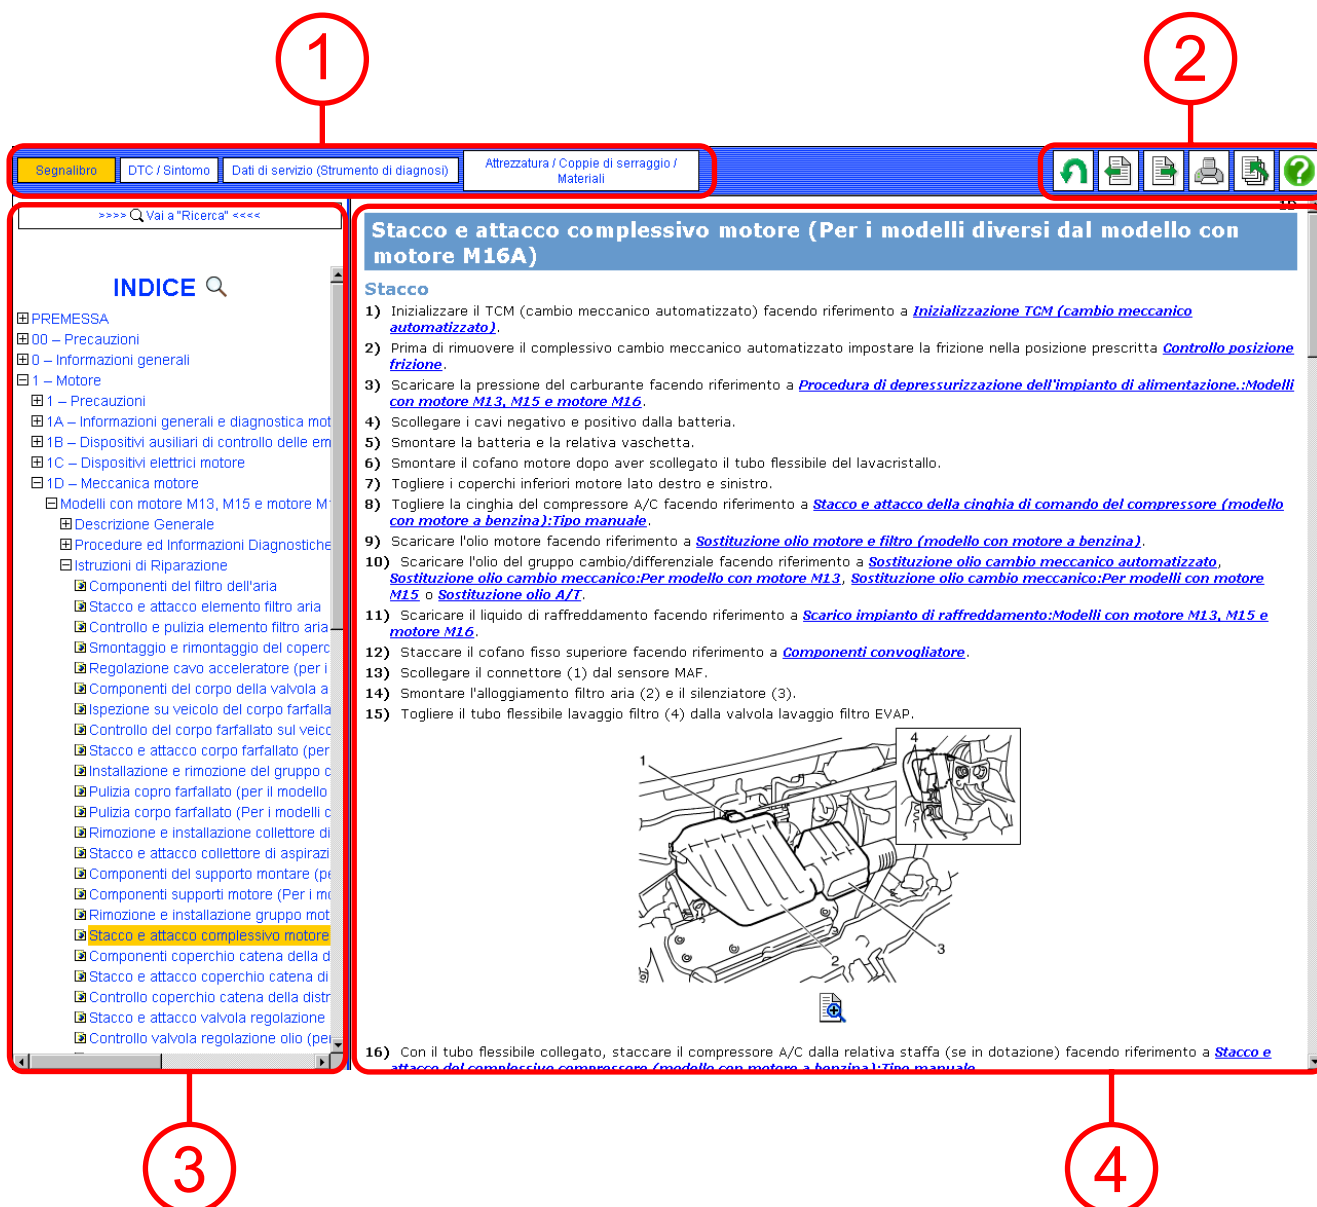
1

2

Segnalibro | DTC / Sintomo | Dati di servizio (Strumento di diagnosi) | Attrezzatura / Coppie di serraggio / Materiali

>>>> Vai a "Ricerca" <<<<

INDICE

⊞PREMESSA
⊞00 – Precauzioni
⊞0 – Informazioni generali
⊟1 – Motore
⊞1 – Precauzioni
⊞1A – Informazioni generali e diagnostica mot
⊞1B – Dispositivi ausiliari di controllo delle em
⊞1C – Dispositivi elettrici motore
⊟1D – Meccanica motore
⊟Modelli con motore M13, M15 e motore M
⊞Descrizione Generale
⊞Procedure ed Informazioni Diagnostiche
⊟Istruzioni di Riparazione
Componenti del filtro dell'aria
Stacco e attacco elemento filtro aria
Controllo e pulizia elemento filtro aria
Smontaggio e rimontaggio del coperc
Regolazione cavo acceleratore (per i
Componenti del corpo della valvola a
Ispezione su veicolo del corpo farfalla
Controllo del corpo farfallato sul veic
Stacco e attacco corpo farfallato (per
Installazione e rimozione del gruppo c
Pulizia copro farfallato (per il modello
Pulizia corpo farfallato (Per i modelli c
Rimozione e installazione collettore di
Stacco e attacco collettore di aspirazi
Componenti del supporto montare (pe
Componenti supporti motore (Per i m
Rimozione e installazione gruppo mot
Stacco e attacco complessivo motore
Componenti coperchio catena della d
Stacco e attacco coperchio catena di
Controllo coperchio catena della distr
Stacco e attacco valvola regolazione
Controllo valvola regolazione olio (pe

Stacco e attacco complessivo motore (Per i modelli diversi dal modello con motore M16A)

Stacco

1) Inizializzare il TCM (cambio meccanico automatizzato) facendo riferimento a Inizializzazione TCM (cambio meccanico automatizzato).
2) Prima di rimuovere il complessivo cambio meccanico automatizzato impostare la frizione nella posizione prescritta Controllo posizione frizione.
3) Scaricare la pressione del carburante facendo riferimento a Procedura di depressurizzazione dell'impianto di alimentazione.:Modelli con motore M13, M15 e motore M16.
4) Scollegare i cavi negativo e positivo dalla batteria.
5) Smontare la batteria e la relativa vaschetta.
6) Smontare il cofano motore dopo aver scollegato il tubo flessibile del lavacristallo.
7) Togliere i coperchi inferiori motore lato destro e sinistro.
8) Togliere la cinghia del compressore A/C facendo riferimento a Stacco e attacco della cinghia di comando del compressore (modello con motore a benzina):Tipo manuale.
9) Scaricare l'olio motore facendo riferimento a Sostituzione olio motore e filtro (modello con motore a benzina).
10) Scaricare l'olio del gruppo cambio/differenziale facendo riferimento a Sostituzione olio cambio meccanico automatizzato, Sostituzione olio cambio meccanico:Per modello con motore M13, Sostituzione olio cambio meccanico:Per modelli con motore M15 o Sostituzione olio A/T.
11) Scaricare il liquido di raffreddamento facendo riferimento a Scarico impianto di raffreddamento:Modelli con motore M13, M15 e motore M16.
12) Staccare il cofano fisso superiore facendo riferimento a Componenti convogliatore.
13) Scollegare il connettore (1) dal sensore MAF.
14) Smontare l'alloggiamento filtro aria (2) e il silenziatore (3).
15) Togliere il tubo flessibile lavaggio filtro (4) dalla valvola lavaggio filtro EVAP.

1 4 2 3

16) Con il tubo flessibile collegato, staccare il compressore A/C dalla relativa staffa (se in dotazione) facendo riferimento a Stacco e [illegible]

3

4